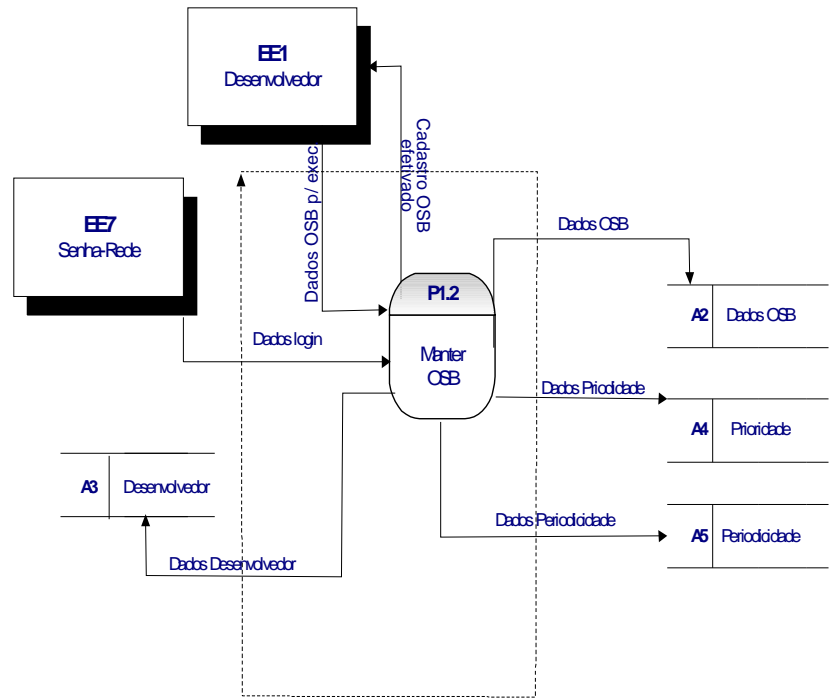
EE1
Desenvolvedor

Dados OSB p/ exec

Cadastro OSB efetivado

EE7
Senha-Rede

Dados OSB

P1.2

Manter OSB

A2 | Dados OSB

Dados login

Dados Prioridade

A4 | Prioridade

A3 | Desenvolvedor

Dados Periodicidade

A5 | Periodicidade

Dados Desenvolvedor